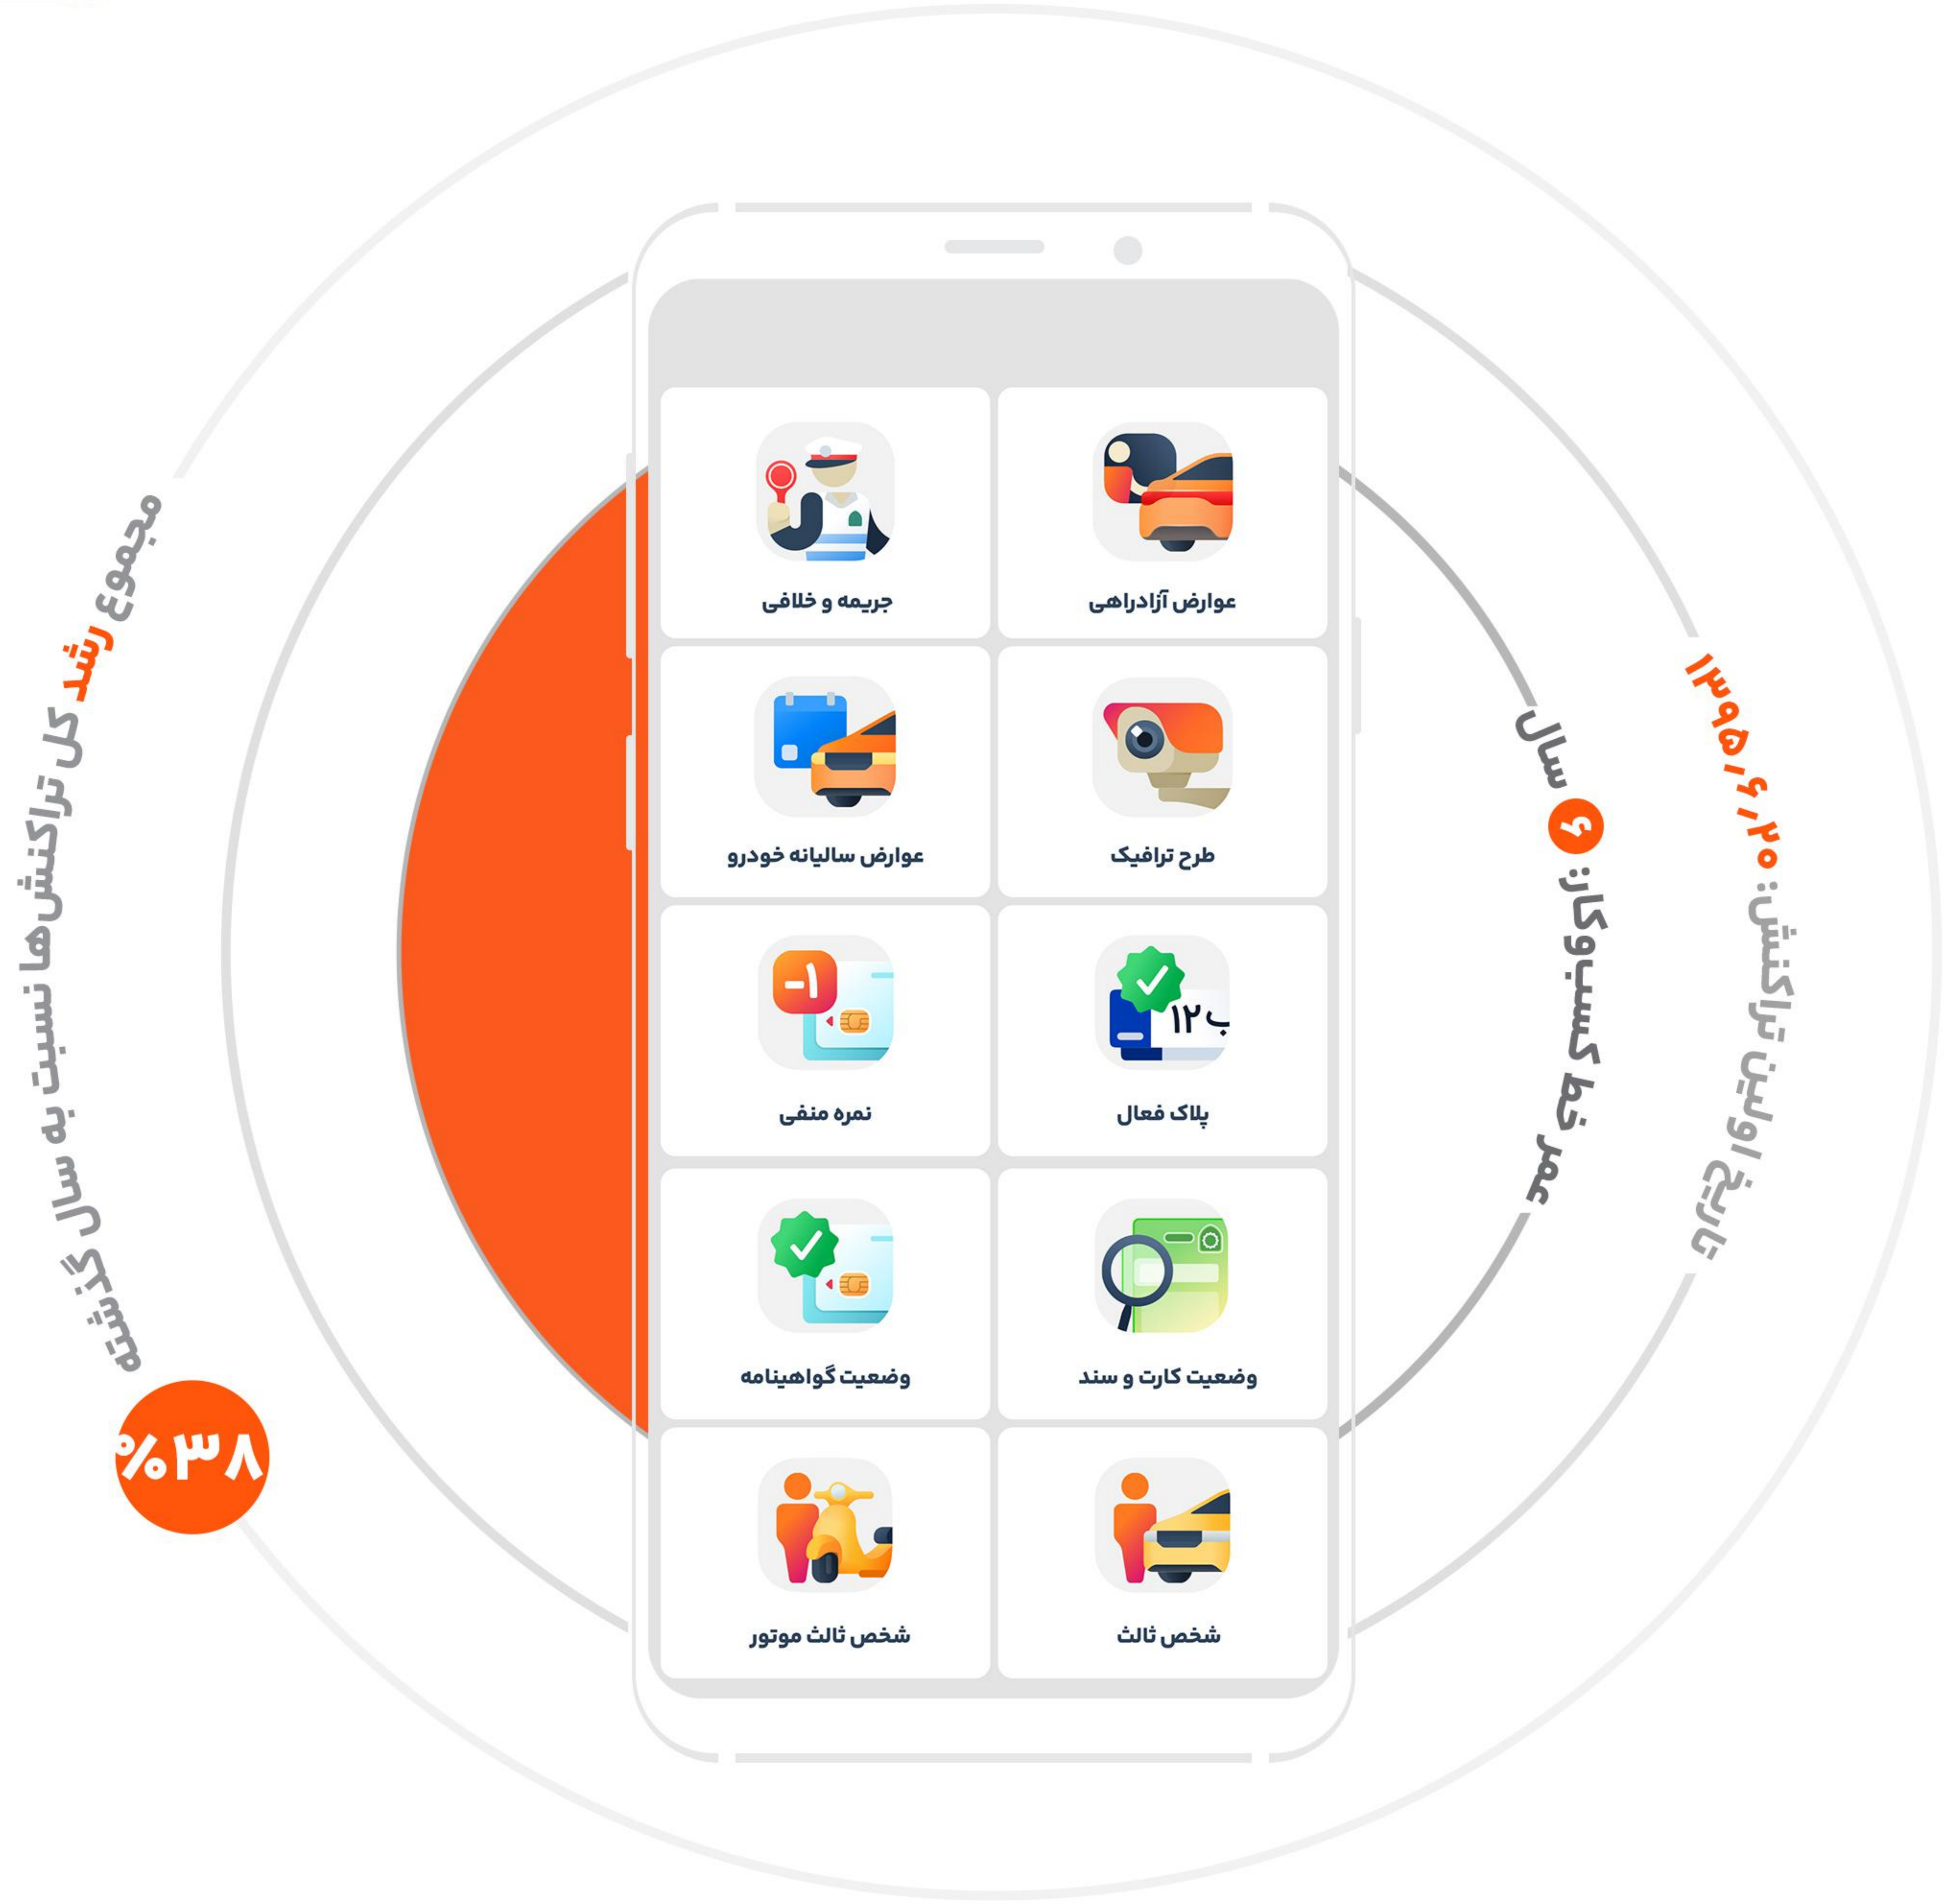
تاریخ اولین تراکنش: ۱۳۹۵/۰۶/۲۰

عمر خط کسب‌وکار: ۶ سال

مجموع رشد کل تراکنش‌ها نسبت به سال گذشته

۳۸%

عوارض آزادراهی

جریمه و خلافی

طرح ترافیک

عوارض سالیانه خودرو

۱۲ ب

پلاک فعال

-۱

نمره منفی

وضعیت کارت و سند

وضعیت گواهینامه

شخص ثالث

شخص ثالث موتور